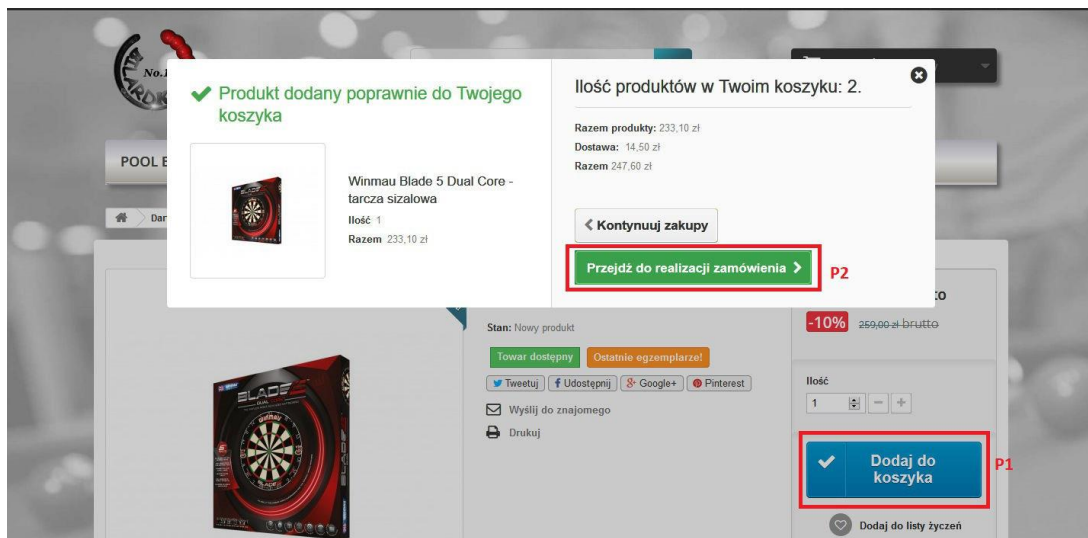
No.1

POOL E

Dar

Produkt dodany poprawnie do Twojego koszyka

Winmau Blade 5 Dual Core - tarcza sizalowa

Ilość 1

Razem 233,10 zł

Ilość produktów w Twoim koszyku: 2.

Razem produkty: 233,10 zł

Dostawa: 14,50 zł

Razem 247,60 zł

Kontynuuj zakupy

Przejdź do realizacji zamówienia

P2

Stan: Nowy produkt

Towar dostępny

Ostatnie egzemplarze!

Tweetuj

Udostępnij

Google+

Pinterest

Wyślij do znajomego

Drukuj

-10%

259,00 zł brutto

Ilość

1

Dodaj do koszyka

P1

Dodaj do listy życzeń